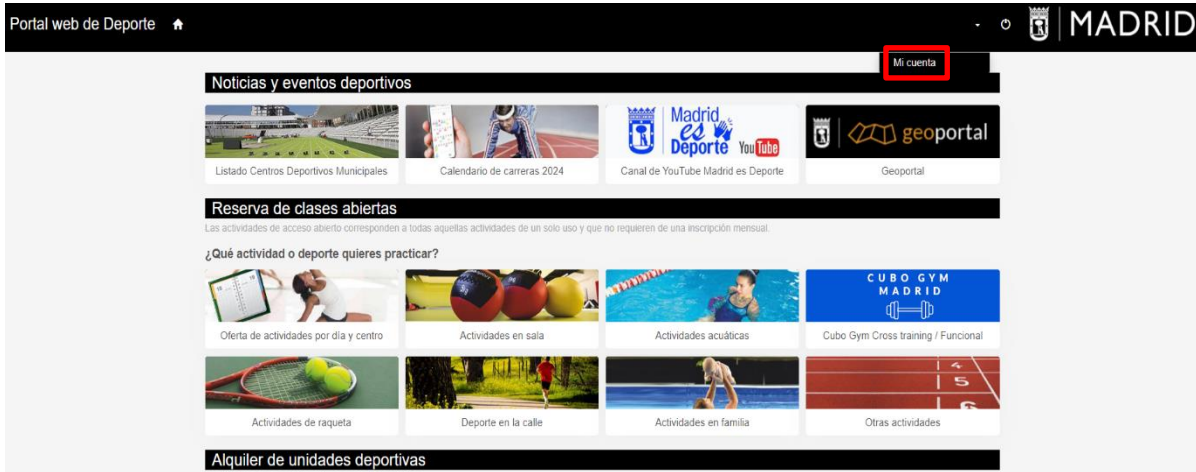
Portal web de Deporte

MADRID

Mi cuenta

Noticias y eventos deportivos

Listado Centros Deportivos Municipales

Calendario de carreras 2024

Madrid es Deporte YouTube

Canal de YouTube Madrid es Deporte

geoportal

Geoportal

Reserva de clases abiertas

Las actividades de acceso abierto corresponden a todas aquellas actividades de un solo uso y que no requieren de una inscripción mensual.

¿Qué actividad o deporte quieres practicar?

Oferta de actividades por día y centro

Actividades en sala

Actividades acuáticas

CUBO GYM MADRID

Cubo Gym Cross training / Funcional

Actividades de raqueta

Deporte en la calle

Actividades en familia

Otras actividades

Alquiler de unidades deportivas